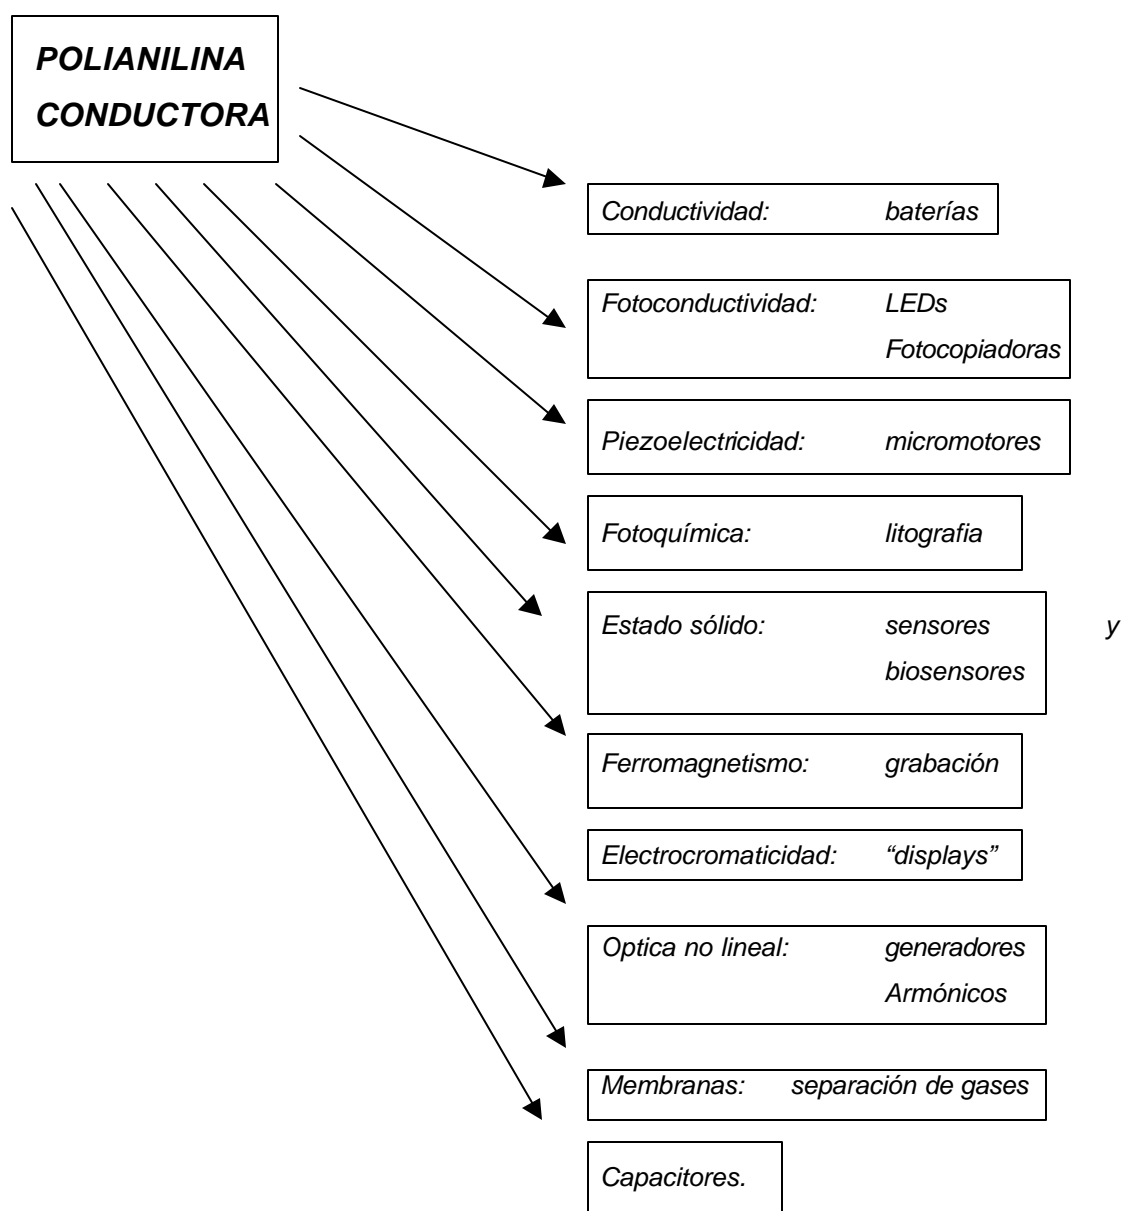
POLIANILINA CONDUCTORA

Conductividad: baterías

Fotoconductividad: LEDs Fotocopiadoras

Piezoelectricidad: micromotores

Fotoquímica: litografia

Estado sólido: sensores y biosensores

Ferromagnetismo: grabación

Electrocromaticidad: "displays"

Optica no lineal: generadores Armónicos

Membranas: separación de gases

Capacitores.